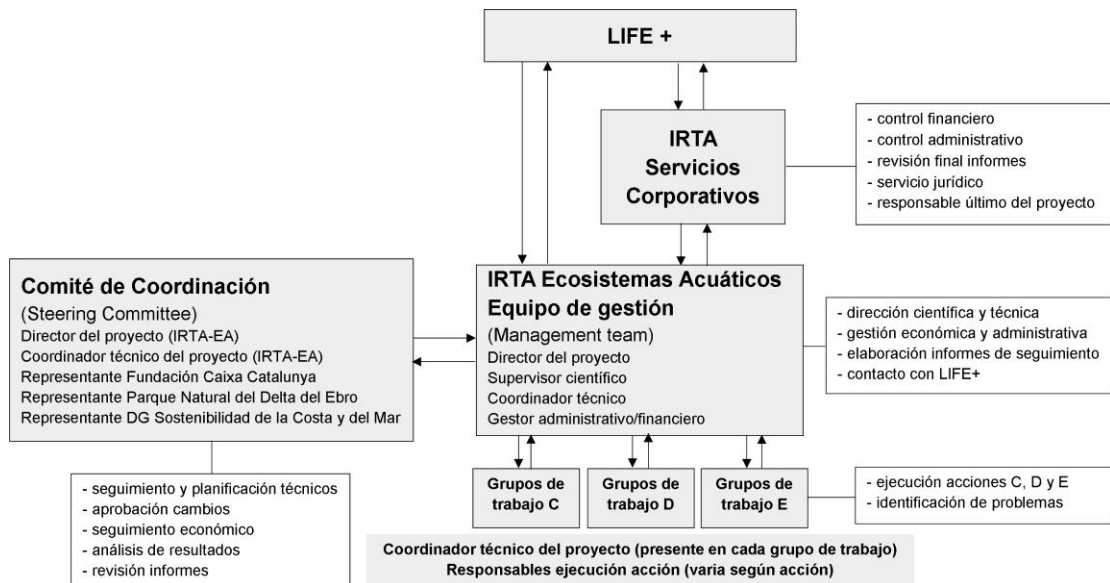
LIFE +

IRTA
Servicios
Corporativos

- control financiero
- control administrativo
- revisión final informes
- servicio jurídico
- responsable último del proyecto

Comité de Coordinación
(Steering Committee)
Director del proyecto (IRTA-EA)
Coordinador técnico del proyecto (IRTA-EA)
Representante Fundación Caixa Catalunya
Representante Parque Natural del Delta del Ebro
Representante DG Sostenibilidad de la Costa y del Mar

IRTA Ecosistemas Acuáticos
Equipo de gestión
(Management team)
Director del proyecto
Supervisor científico
Coordinador técnico
Gestor administrativo/financiero

- dirección científica y técnica
- gestión económica y administrativa
- elaboración informes de seguimiento
- contacto con LIFE+

- seguimiento y planificación técnicos
- aprobación cambios
- seguimiento económico
- análisis de resultados
- revisión informes

Grupos de trabajo C

Grupos de trabajo D

Grupos de trabajo E

- ejecución acciones C, D y E
- identificación de problemas

Coordinador técnico del proyecto (presente en cada grupo de trabajo)
Responsables ejecución acción (varia según acción)